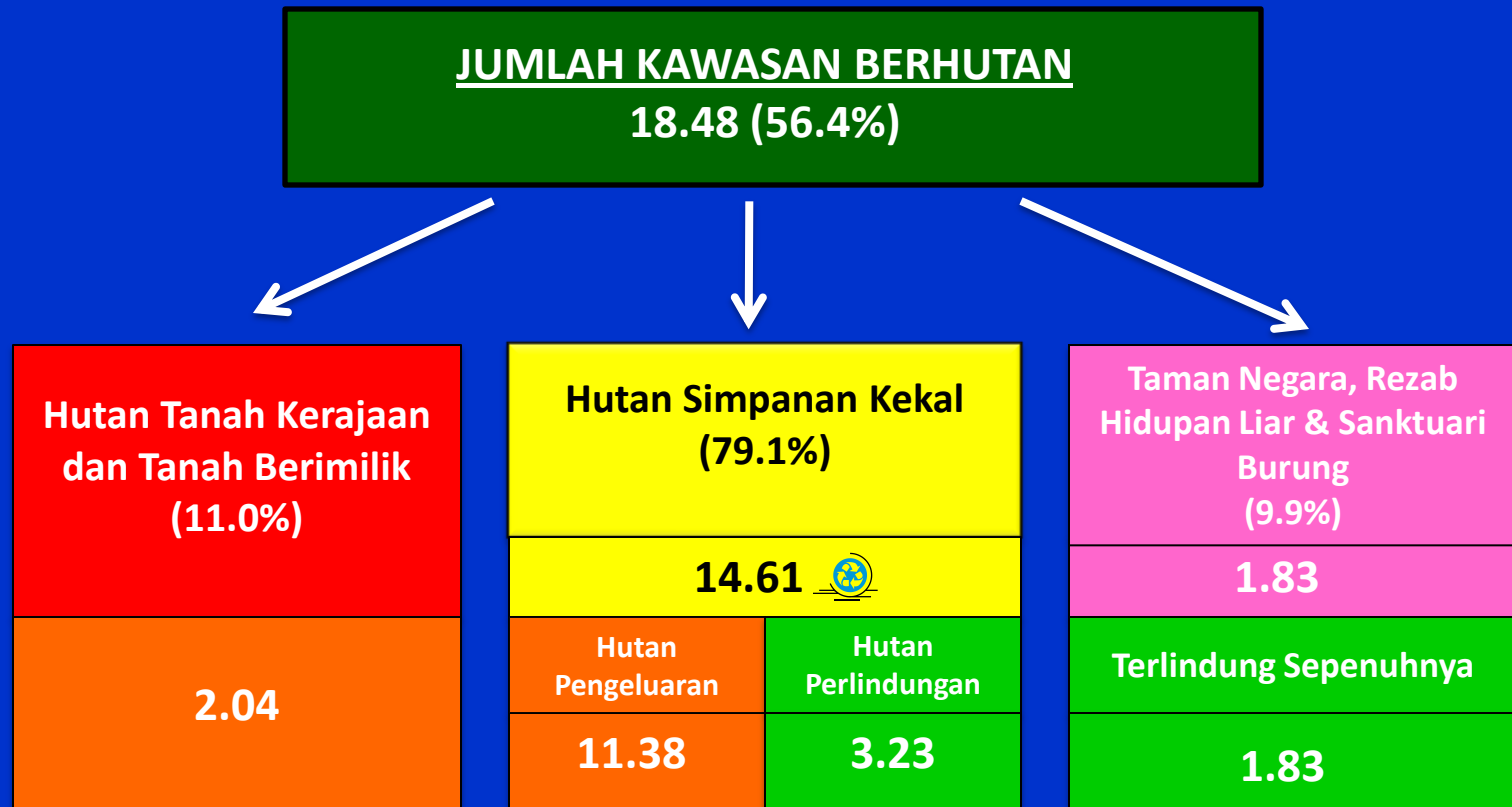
JUMLAH KAWASAN BERHUTAN
18.48 (56.4%)

Hutan Tanah Kerajaan dan Tanah Berimilik
(11.0%)

2.04

Hutan Simpanan Kekal
(79.1%)

14.61

Hutan Pengeluaran

Hutan Perlindungan

11.38

3.23

Taman Negara, Rezab Hidupan Liar & Sanktuari Burung
(9.9%)

1.83

Terlindung Sepenuhnya

1.83